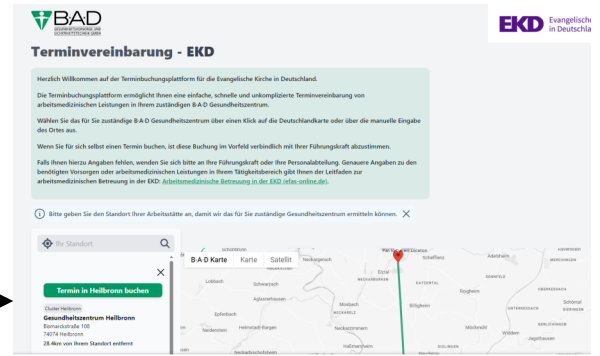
BAD
GESUNDHEITSVORSORGE UND SICHERHEITSTECHNIK GMBH

EKD Evangelische in Deutschla

Terminvereinbarung - EKD

Herzlich Willkommen auf der Terminbuchungsplattform für die Evangelische Kirche in Deutschland.

Die Terminbuchungsplattform ermöglicht Ihnen eine einfache, schnelle und unkomplizierte Terminvereinbarung von arbeitsmedizinischen Leistungen in Ihrem zuständigen B·A·D Gesundheitszentrum.

Wählen Sie das für Sie zuständige B·A·D Gesundheitszentrum über einen Klick auf die Deutschlandkarte oder über die manuelle Eingabe des Ortes aus.

Wenn Sie für sich selbst einen Termin buchen, ist diese Buchung im Vorfeld verbindlich mit Ihrer Führungskraft abzustimmen.

Falls Ihnen hierzu Angaben fehlen, wenden Sie sich bitte an Ihre Führungskraft oder Ihre Personalabteilung. Genauere Angaben zu den benötigten Vorsorgen oder arbeitsmedizinischen Leistungen in Ihrem Tätigkeitsbereich gibt Ihnen der Leitfaden zur arbeitsmedizinischen Betreuung in der EKD: Arbeitsmedizinische Betreuung in der EKD (efas-online.de).

Bitte geben Sie den Standort Ihrer Arbeitsstätte an, damit wir das für Sie zuständige Gesundheitszentrum ermitteln können. ✕

Ihr Standort

✕

Termin in Heilbronn buchen

Cluster Heilbronn
Gesundheitszentrum Heilbronn
Bismarckstraße 105
74074 Heilbronn
28.4km von Ihrem Standort entfernt

B·A·D Karte Karte Satellit

Neckargerach Schefflenz Eberbach Lobbach Schwarzach Aglasterhausen Mosbach Billigheim Neckarsulm Heinsheim Rosenberg Schlierstadt Heinrich-Bergen Neckarzimmern Möckmühl Widdern Jagsthausen